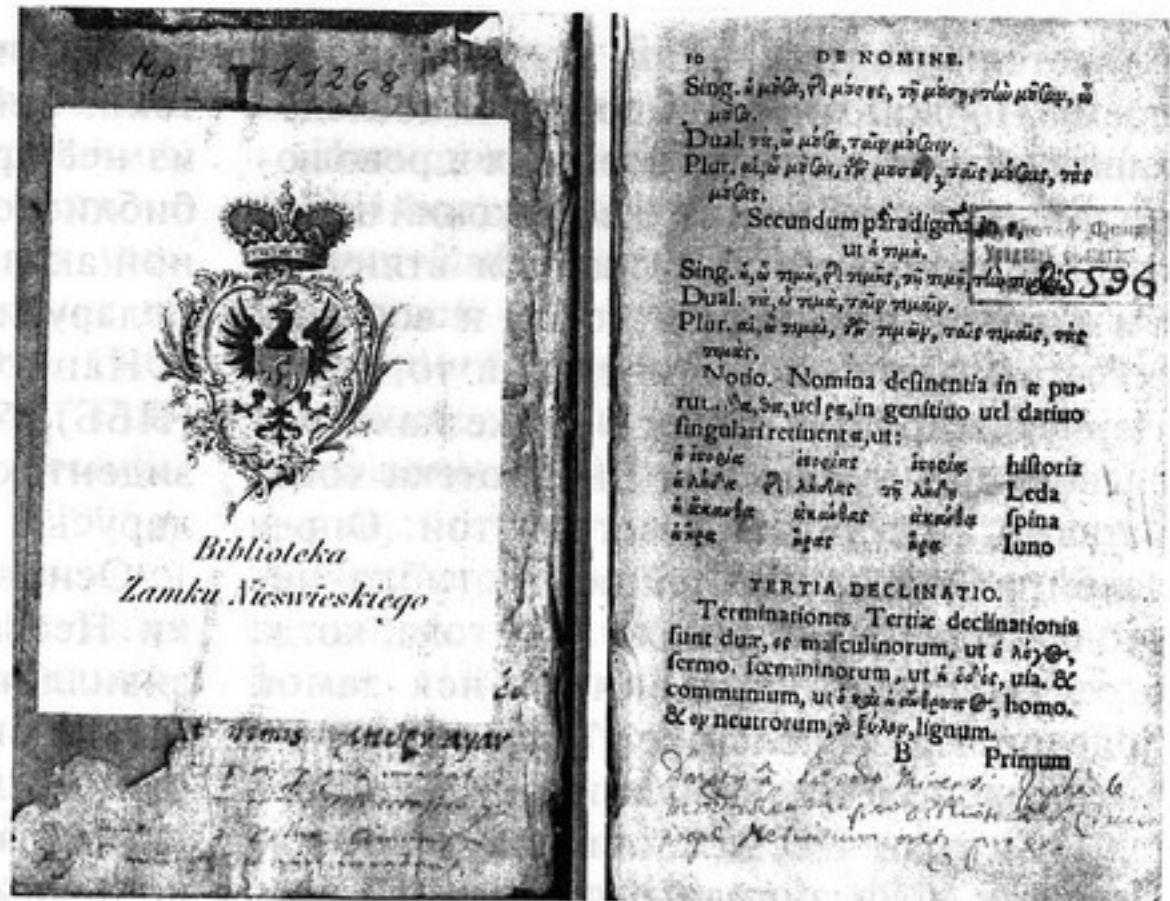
Kp I 11268

Biblioteka Zamku Nieswieskiego

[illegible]

10 DE NOMINE.

Sing. ἡ μοῦσα, τῆς μούσης, τῇ μούσῃ, τὴν μοῦσαν, ὦ μοῦσα.

Dual. τὼ, ὦ μούσα, ταῖν μούσαιν.

Plur. αἱ, ὦ μοῦσαι, τῶν μουσῶν, ταῖς μούσαις, τὰς μούσας.

Secundum paradigma in α, ut ἡ τιμή.

Sing. ἡ, ὦ τιμή, τῆς τιμῆς, τῇ τιμῇ, τὴν τιμήν.

Dual. τὼ, ὦ τιμά, ταῖν τιμαῖν.

Plur. αἱ, ὦ τιμαί, τῶν τιμῶν, ταῖς τιμαῖς, τὰς τιμάς.

Notio. Nomina desinentia in α purum, δα, θα, uel ρα, in genitiuo uel datiuo singulari retinent α, ut:

| ἡ ἱστορία | ἱστορίας | ἱστορίᾳ | historia |
|---|---|---|---|
| ἡ λήδα | τῆς λήδας | τῇ λήδᾳ | Leda |
| ἡ ἄκανθα | ἀκάνθας | ἀκάνθᾳ | spina |
| ἡ ἥρα | ἥρας | ἥρᾳ | Iuno |

TERTIA DECLINATIO.

Terminationes Tertiæ declinationis sunt duæ, ος masculinorum, ut ὁ λόγος, sermo. fœmininorum, ut ἡ ὁδός, uia. & communium, ut ὁ καὶ ἡ ἄνθρωπος, homo. & ον neutrorum, τὸ ξύλον, lignum.

B Primum

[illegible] 5596

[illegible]